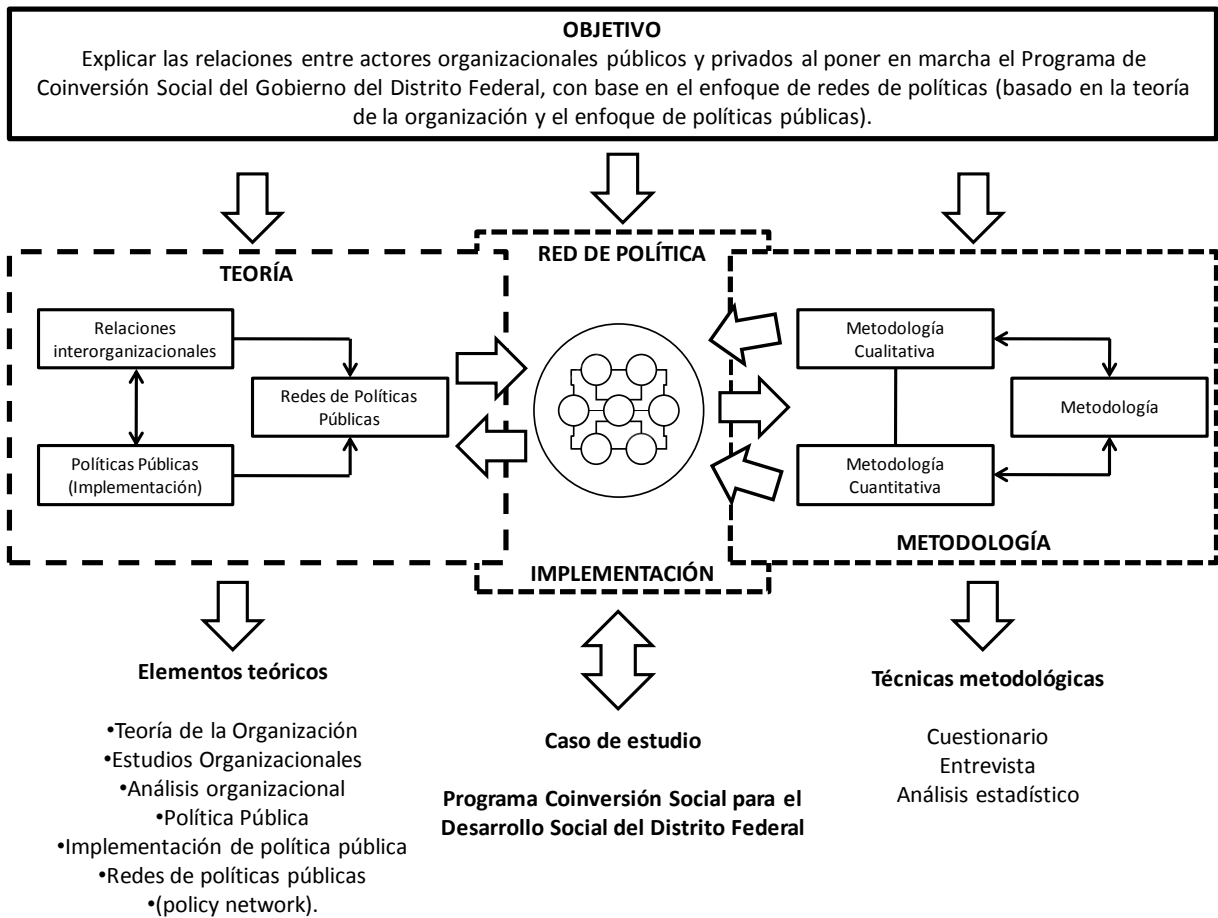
OBJETIVO
Explicar las relaciones entre actores organizacionales públicos y privados al poner en marcha el Programa de Coinversión Social del Gobierno del Distrito Federal, con base en el enfoque de redes de políticas (basado en la teoría de la organización y el enfoque de políticas públicas).

TEORÍA

Relaciones interorganizacionales

Redes de Políticas Públicas

Políticas Públicas (Implementación)

RED DE POLÍTICA

IMPLEMENTACIÓN

Metodología Cualitativa

Metodología

Metodología Cuantitativa

METODOLOGÍA

Elementos teóricos

•Teoría de la Organización
•Estudios Organizacionales
•Análisis organizacional
•Política Pública
•Implementación de política pública
•Redes de políticas públicas
•(policy network).

Caso de estudio

Programa Coinversión Social para el Desarrollo Social del Distrito Federal

Técnicas metodológicas

Cuestionario
Entrevista
Análisis estadístico